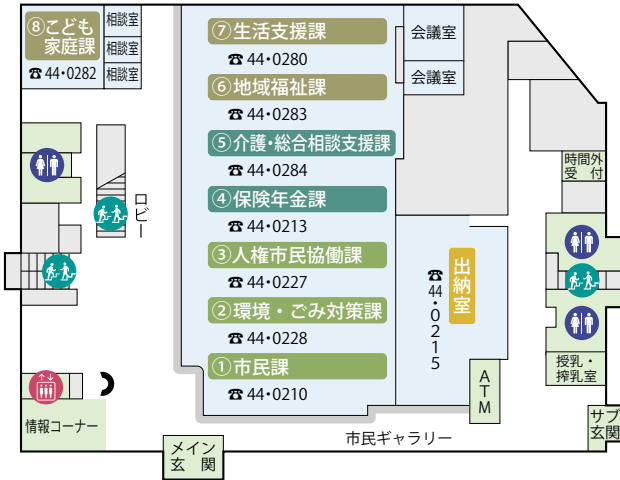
⑧こども家庭課
☎44•0282
相談室
相談室
相談室

⑦生活支援課
☎44•0280
⑥地域福祉課
☎44•0283
⑤介護・総合相談支援課
☎44•0284
④保険年金課
☎44•0213
③人権市民協働課
☎44•0227
②環境・ごみ対策課
☎44•0228
①市民課
☎44•0210

会議室
会議室

ロビー

出納室
☎44•0215

ATM

時間外受付

授乳・搾乳室

サブ玄関

情報コーナー

メイン玄関

市民ギャラリー